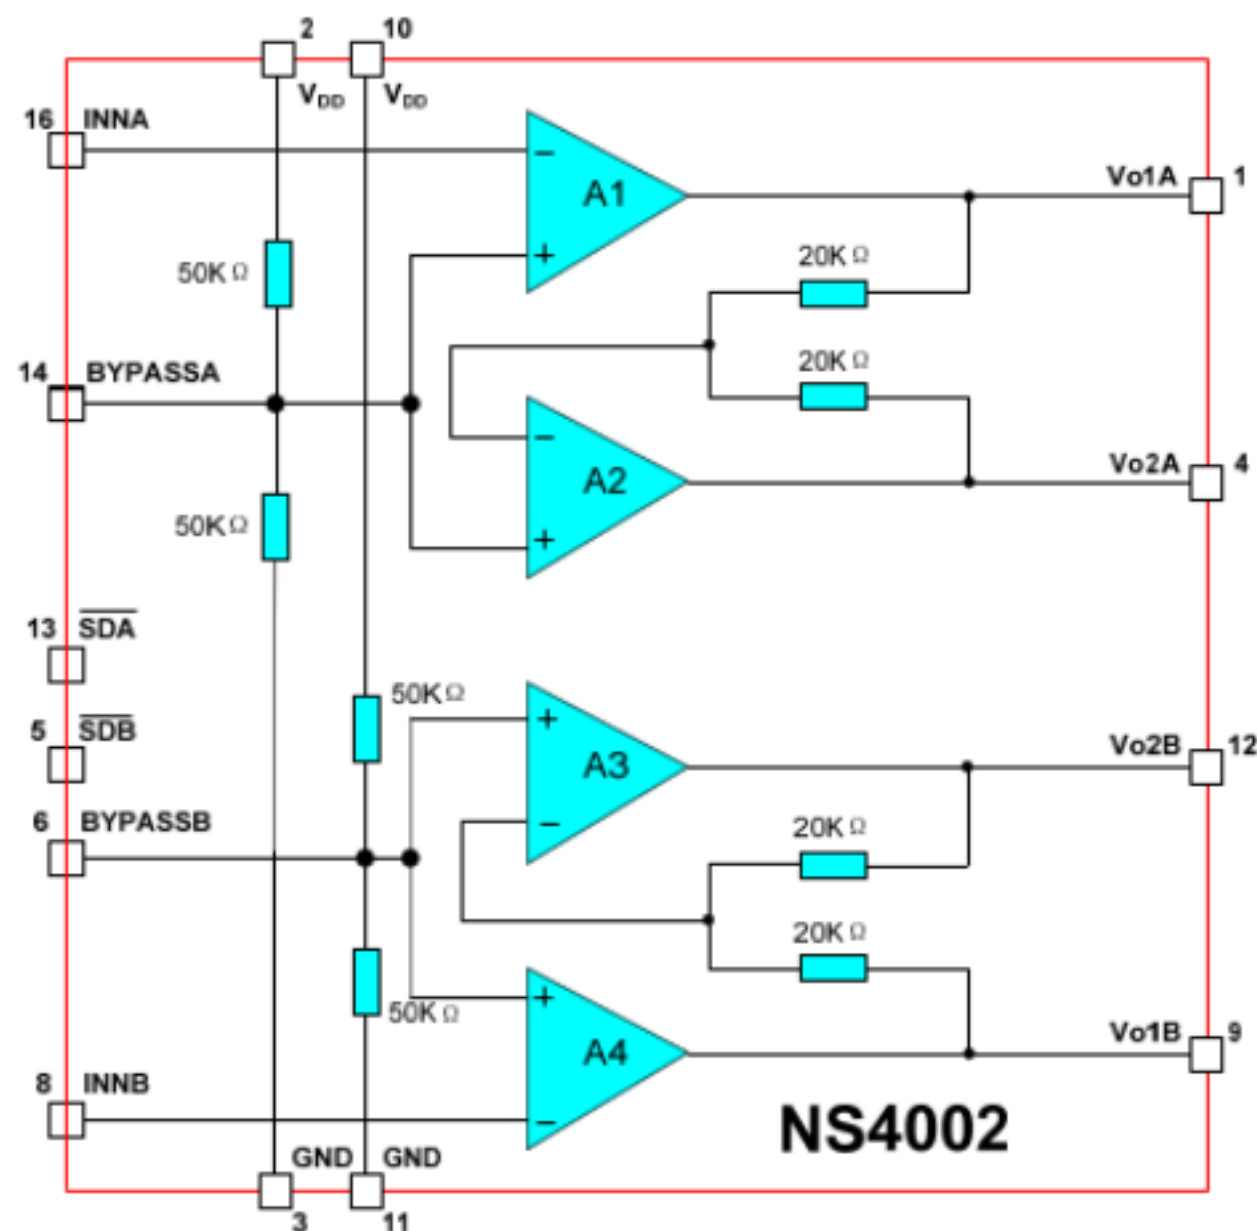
2
10
$V_{DD}$
$V_{DD}$
16 INNA
A1
Vo1A 1
50K Ω
20K Ω
20K Ω
14 BYPASSA
A2
Vo2A 4
50K Ω
13 $\overline{SDA}$
5 $\overline{SDB}$
50K Ω
A3
Vo2B 12
6 BYPASSB
20K Ω
20K Ω
50K Ω
A4
Vo1B 9
8 INNB
NS4002
GND GND
3
11